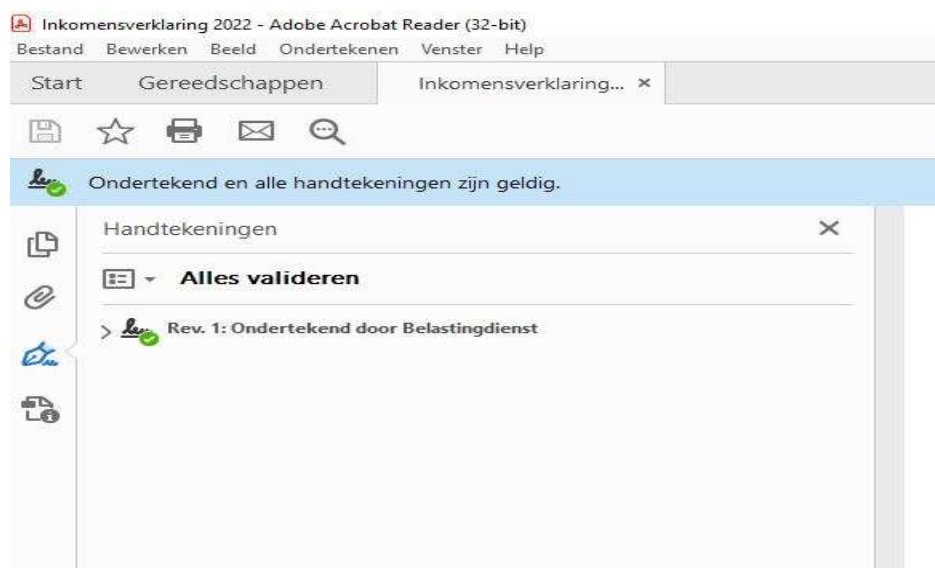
Inkomensverklaring 2022 - Adobe Acrobat Reader (32-bit)
Bestand Bewerken Beeld Ondertekenen Venster Help
Start Gereedschappen Inkomensverklaring... ×

Ondertekend en alle handtekeningen zijn geldig.

Handtekeningen ×

Alles valideren

Rev. 1: Ondertekend door Belastingdienst